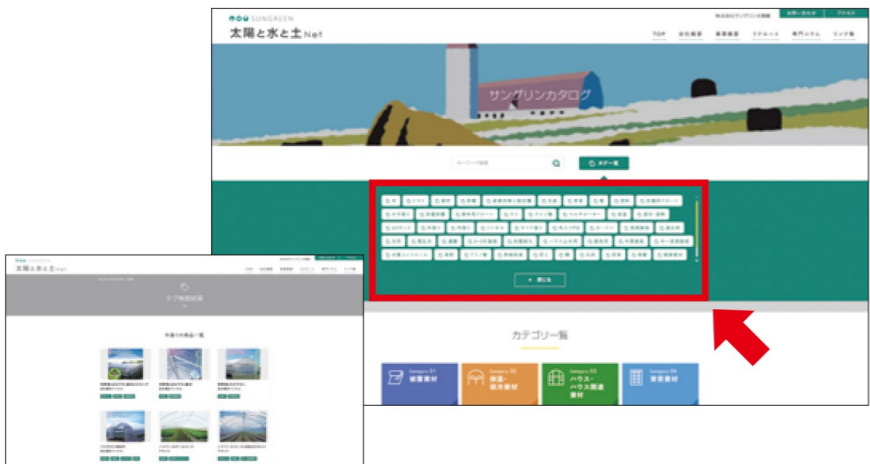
SUNGREEN

太陽と水と土 Net

TOP

サングリンカタログ

キーワード検索

タグ一覧

閉じる

カテゴリー一覧

Category 01
被覆資材

Category 02
保温・断熱資材

Category 03
ハウス・ハウス関連資材

Category 04
育苗資材

太陽と水と土 Net

タグ検索結果

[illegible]